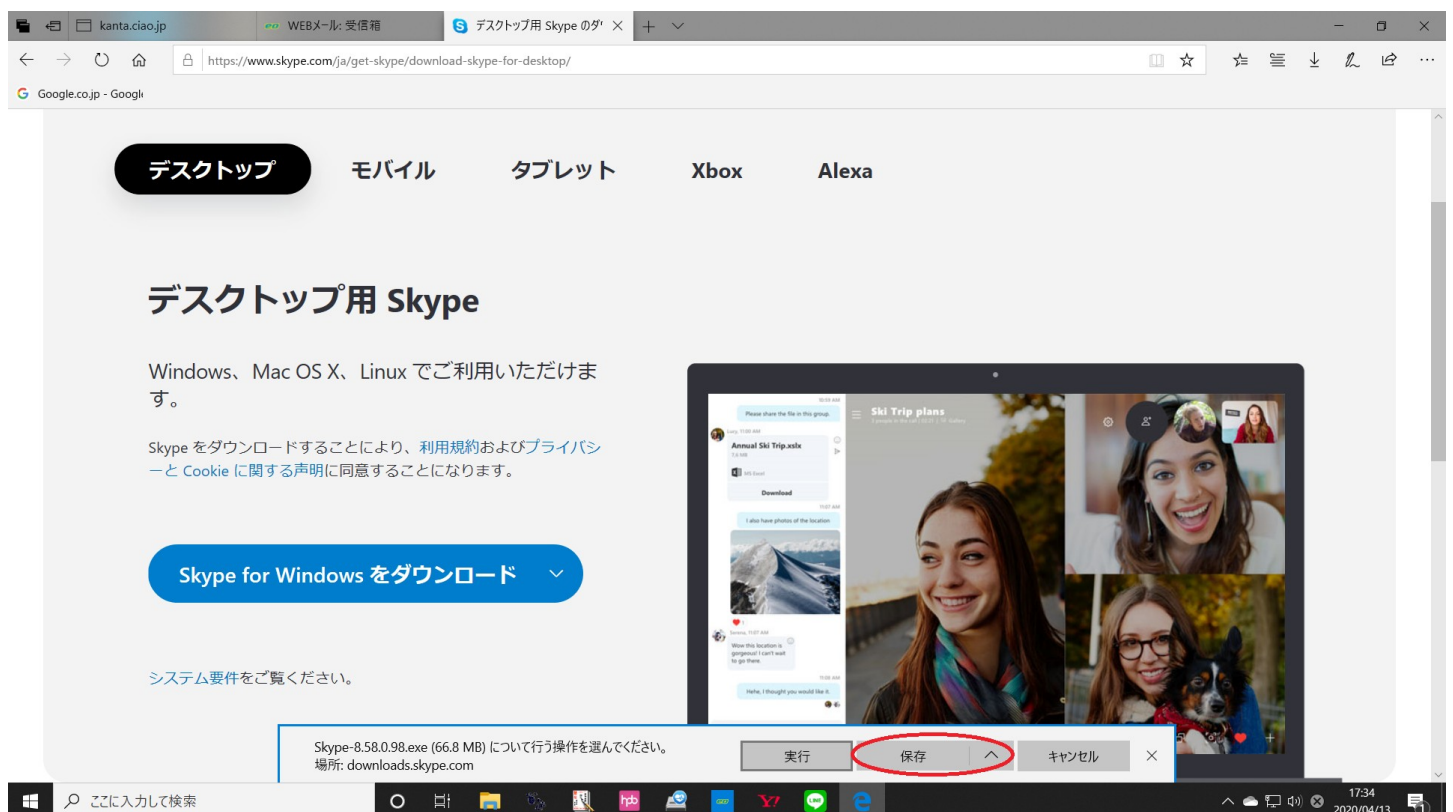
kanta.ciao.jp
WEBメール: 受信箱
デスクトップ用 Skype のダ
https://www.skype.com/ja/get-skype/download-skype-for-desktop/
Google.co.jp - Googl

デスクトップ
モバイル
タブレット
Xbox
Alexa

デスクトップ用 Skype

Windows、Mac OS X、Linux でご利用いただけます。

Skype をダウンロードすることにより、利用規約およびプライバシーと Cookie に関する声明に同意することになります。

Skype for Windows をダウンロード

システム要件をご覧ください。

Please share the file in this group.
Annual Ski Trip.xslx
Download
I also have photos of the location
Wow this location is gorgeous! I can't wait to go there.
Hehe, I thought you would like it.
Ski Trip plans

Skype-8.58.0.98.exe (66.8 MB) について行う操作を選んでください。
場所: downloads.skype.com
実行
保存
キャンセル

ここに入力して検索
17:34
2020/04/13